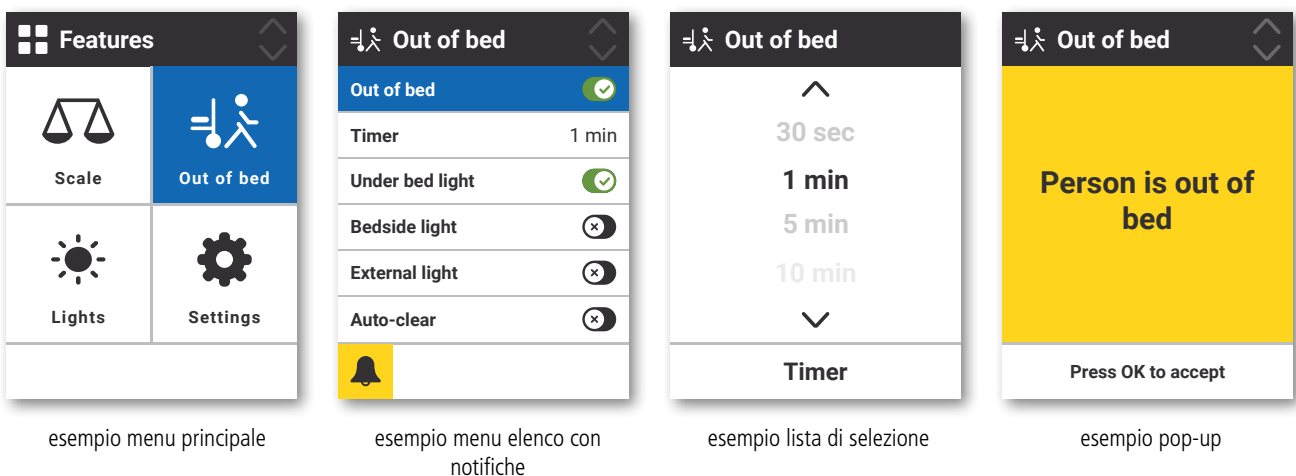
Features

Scale

Out of bed

Lights

Settings

esempio menu principale

Out of bed

Out of bed

Timer 1 min

Under bed light

Bedside light

External light

Auto-clear

esempio menu elenco con notifiche

Out of bed

30 sec

1 min

5 min

10 min

Timer

esempio lista di selezione

Out of bed

Person is out of bed

Press OK to accept

esempio pop-up